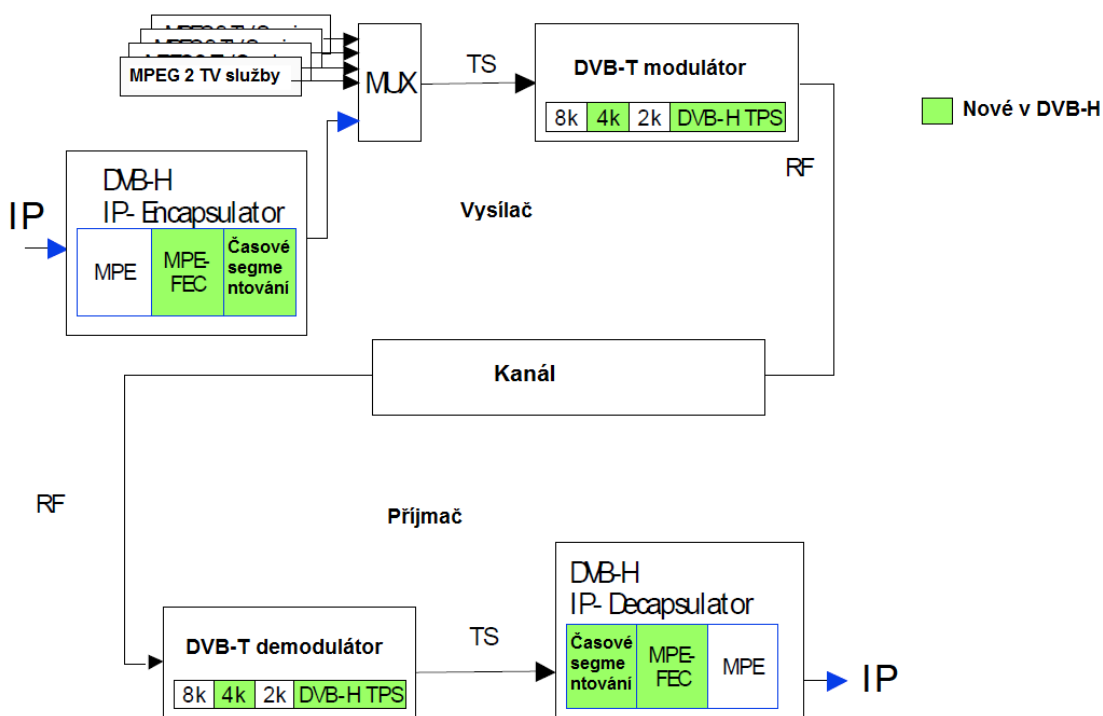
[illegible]
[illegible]
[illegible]
MPEG 2 TV služby

MUX

TS

DVB-T modulátor

8k 4k 2k DVB-H TPS

Nové v DVB-H

RF

DVB-H
IP- Encapsulator

IP

MPE

MPE-FEC

Časové segmentování

Vysílač

Kanál

RF

Příjmač

DVB-H
IP- Decapsulator

DVB-T demodulátor

TS

Časové segmentování

MPE-FEC

MPE

IP

8k 4k 2k DVB-H TPS